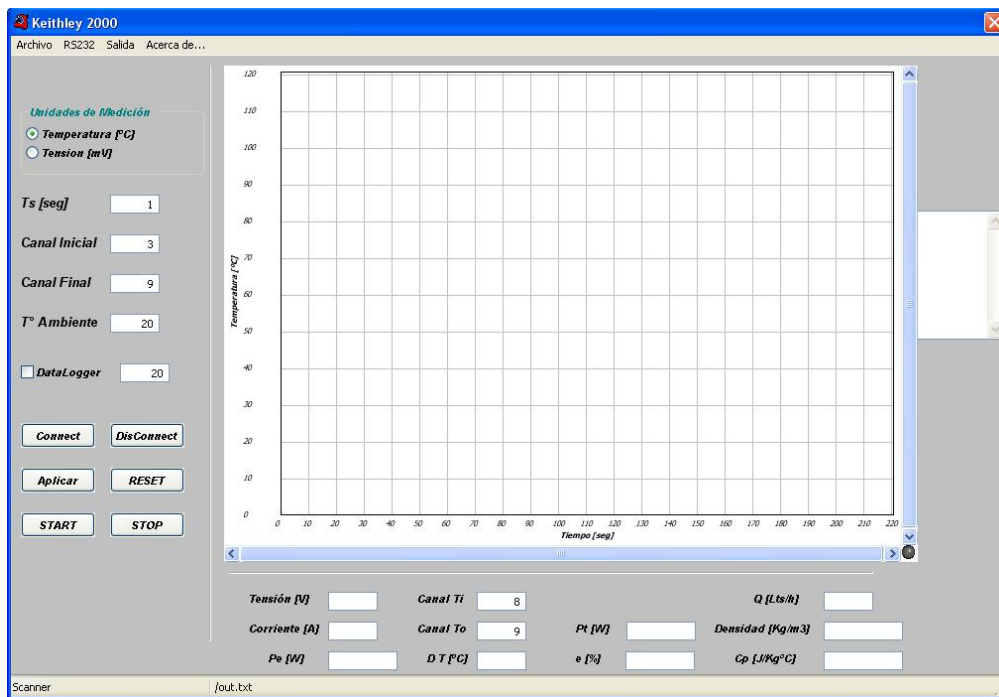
Keithley 2000

Archivo RS232 Salida Acerca de...

Unidades de Medición
Temperatura [°C]
Tension [mV]

Ts [seg] 1

Canal Inicial 3

Canal Final 9

T° Ambiente 20

DataLogger 20

Connect
DisConnect

Aplicar
RESET

START
STOP

120
110
100
90
80
70
60
50
40
30
20
10
0

Temperatura [°C]

0 10 20 30 40 50 60 70 80 90 100 110 120 130 140 150 160 170 180 190 200 210 220

Tiempo [seg]

Tensión [V]
Canal Ti 8
Q [Lts/h]

Corriente [A]
Canal To 9
Pt [W]
Densidad [Kg/m3]

Pe [W]
D T [°C]
e [%]
Cp [J/Kg°C]

Scanner
/out.txt